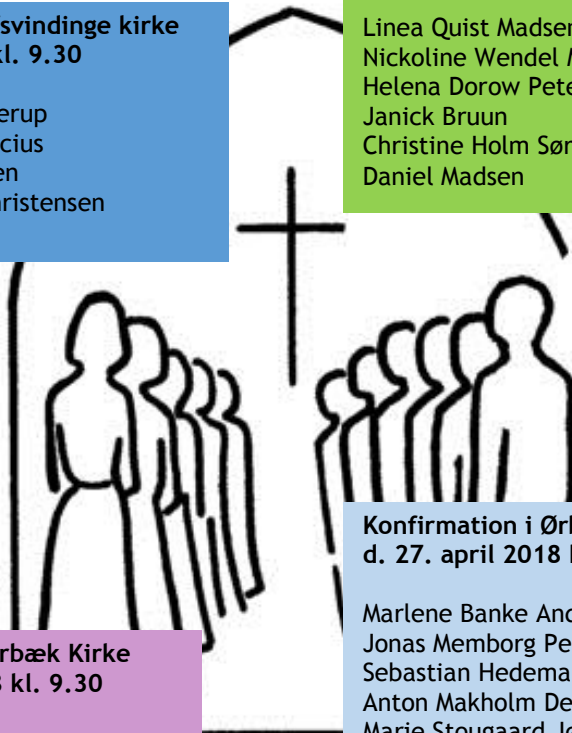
svindinge kirke
kl. 9.30

erup
cius
en
aristensen

Linea Quist Madsen
Nickoline Wendel M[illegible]
Helena Dorow Pete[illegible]
Janick Bruun
Christine Holm Søn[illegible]
Daniel Madsen

Konfirmation i Ørl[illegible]
d. 27. april 2018 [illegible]

Marlene Banke And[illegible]
Jonas Memborg Pe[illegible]
Sebastian Hedema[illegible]
Anton Makholm De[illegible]
Marie Stougaard J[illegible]

rbæk Kirke
8 kl. 9.30